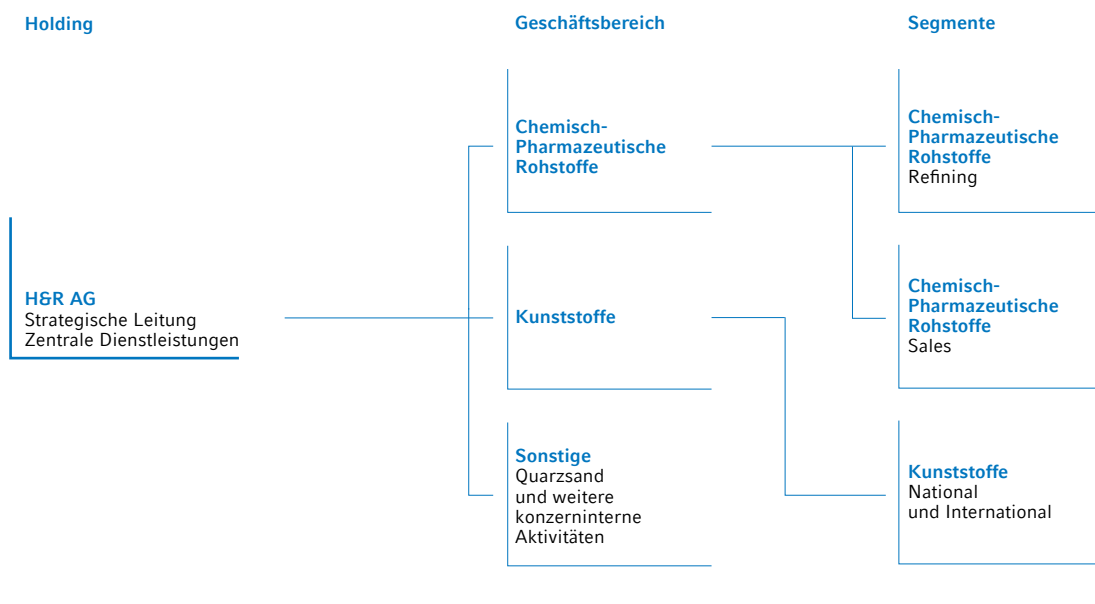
Holding

H&R AG
Strategische Leitung
Zentrale Dienstleistungen

Geschäftsbereich

Chemisch-Pharmazeutische Rohstoffe

Kunststoffe

Sonstige
Quarzsand und weitere konzerninterne Aktivitäten

Segmente

Chemisch-Pharmazeutische Rohstoffe
Refining

Chemisch-Pharmazeutische Rohstoffe
Sales

Kunststoffe
National und International